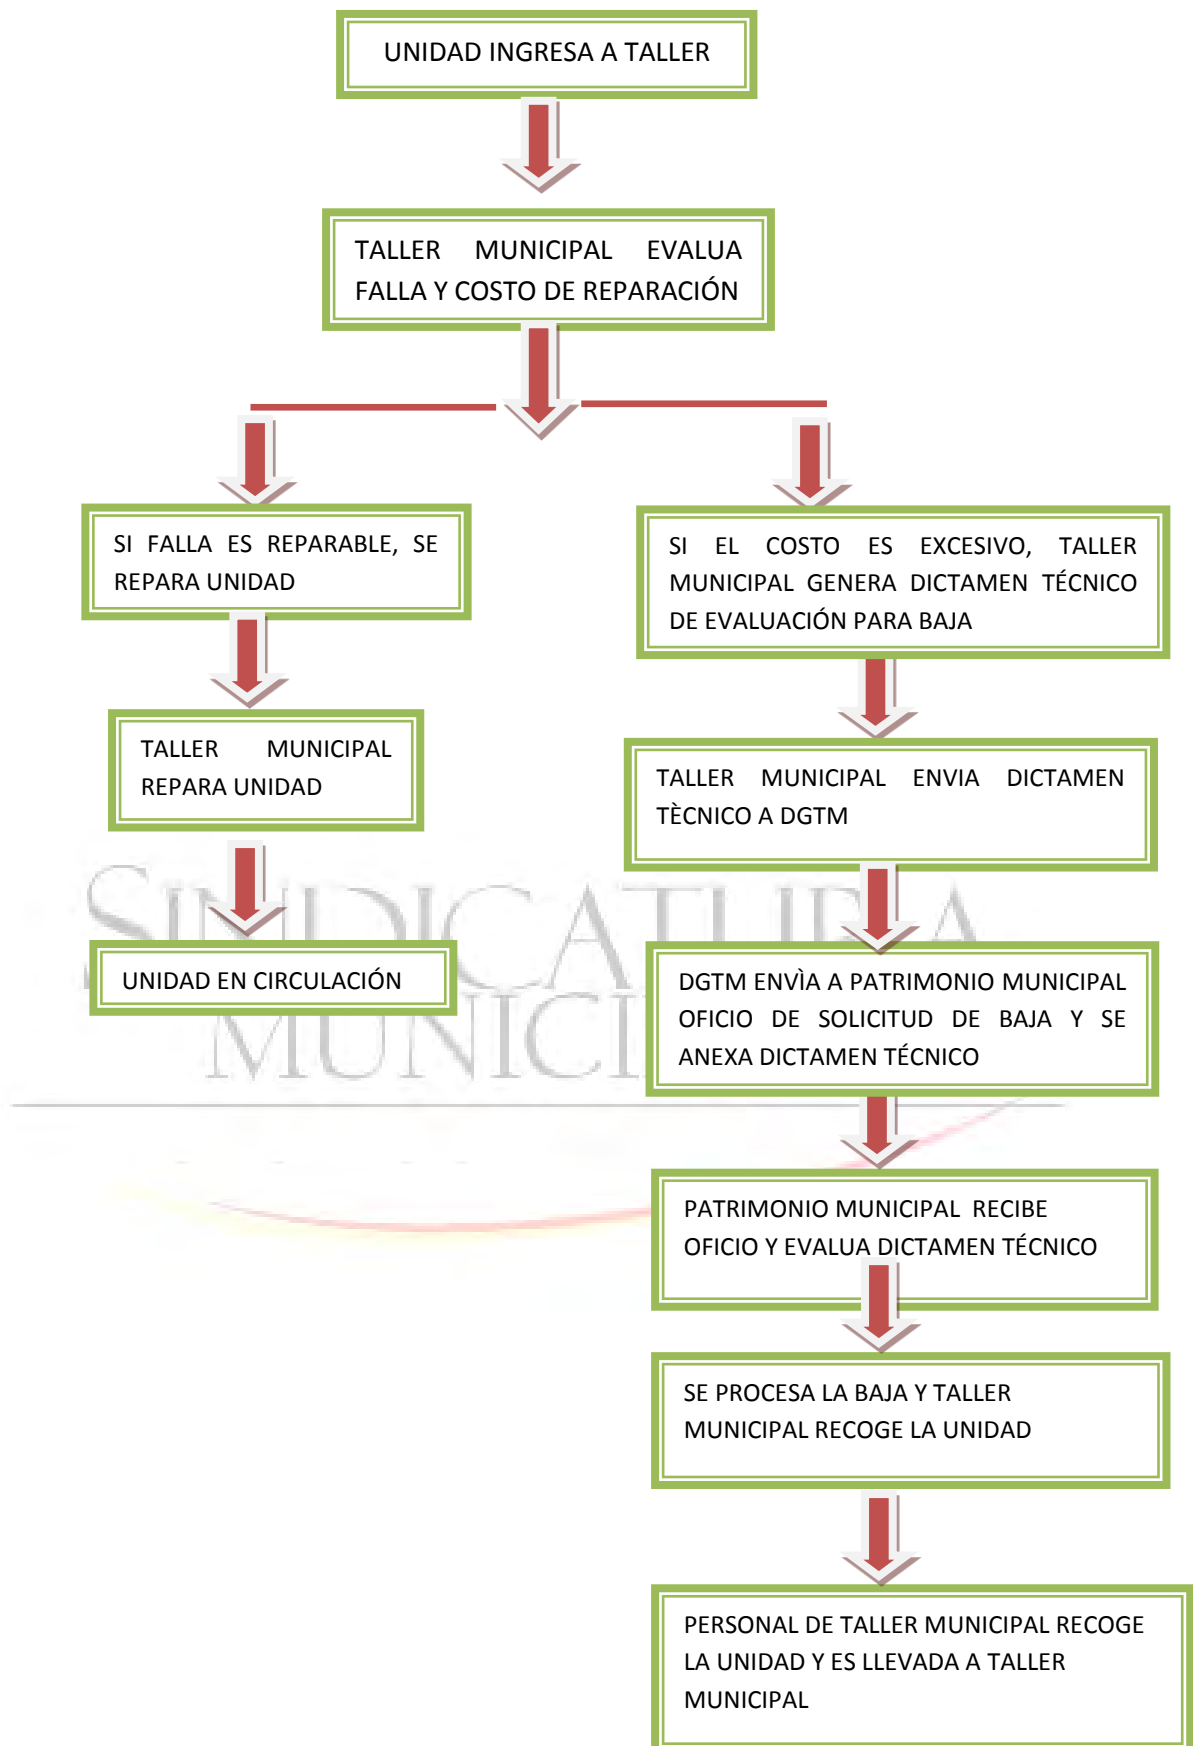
UNIDAD INGRESA A TALLER

TALLER MUNICIPAL EVALUA FALLA Y COSTO DE REPARACIÓN

SI FALLA ES REPARABLE, SE REPARA UNIDAD

TALLER MUNICIPAL REPARA UNIDAD

UNIDAD EN CIRCULACIÓN

SI EL COSTO ES EXCESIVO, TALLER MUNICIPAL GENERA DICTAMEN TÉCNICO DE EVALUACIÓN PARA BAJA

TALLER MUNICIPAL ENVIA DICTAMEN TÈCNICO A DGTM

DGTM ENVÌA A PATRIMONIO MUNICIPAL OFICIO DE SOLICITUD DE BAJA Y SE ANEXA DICTAMEN TÉCNICO

PATRIMONIO MUNICIPAL RECIBE OFICIO Y EVALUA DICTAMEN TÉCNICO

SE PROCESA LA BAJA Y TALLER MUNICIPAL RECOGE LA UNIDAD

PERSONAL DE TALLER MUNICIPAL RECOGE LA UNIDAD Y ES LLEVADA A TALLER MUNICIPAL

SINDICATURA MUNICIPAL